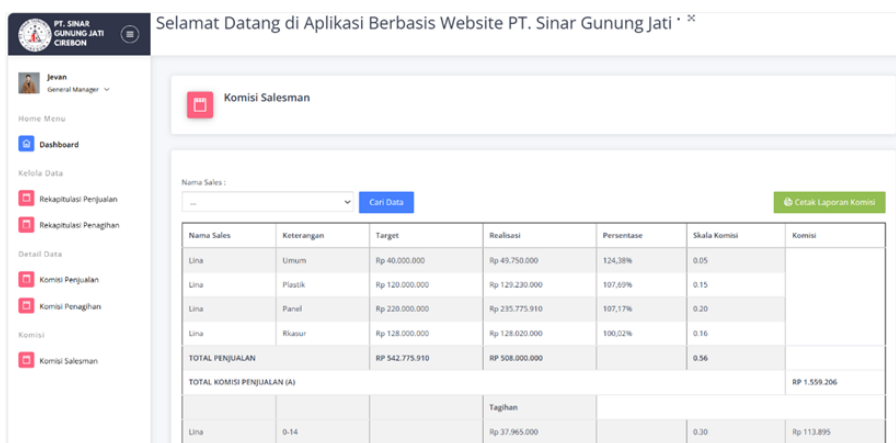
PT. SINAR GUNUNG JATI CIREBON

Selamat Datang di Aplikasi Berbasis Website PT. Sinar Gunung Jati '

Jevan
General Manager

Home Menu
Dashboard

Kelola Data
Rekapitulasi Penjualan
Rekapitulasi Penagihan

Detail Data
Komisi Penjualan
Komisi Penagihan

Komisi
Komisi Salesman

Komisi Salesman

Nama Sales :
...
Cari Data
Cetak Laporan Komisi

| Nama Sales | Keterangan | Target | Realisasi | Persentase | Skala Komisi | Komisi |
|---|---|---|---|---|---|---|
| Lina | Umum | Rp 40.000.000 | Rp 49.750.000 | 124,38% | 0.05 | |
| Lina | Plastik | Rp 120.000.000 | Rp 129.230.000 | 107,69% | 0.15 | |
| Lina | Panel | Rp 220.000.000 | Rp 235.775.910 | 107,17% | 0.20 | |
| Lina | Rkasur | Rp 128.000.000 | Rp 128.020.000 | 100,02% | 0.16 | |
| TOTAL PENJUALAN | | RP 542.775.910 | RP 508.000.000 | | 0.56 | |
| TOTAL KOMISI PENJUALAN (A) | | | | | | RP 1.559.206 |
| | | | Tagihan | | | |
| Lina | 0-14 | | Rp 37.965.000 | | 0.30 | Rp 113.895 |